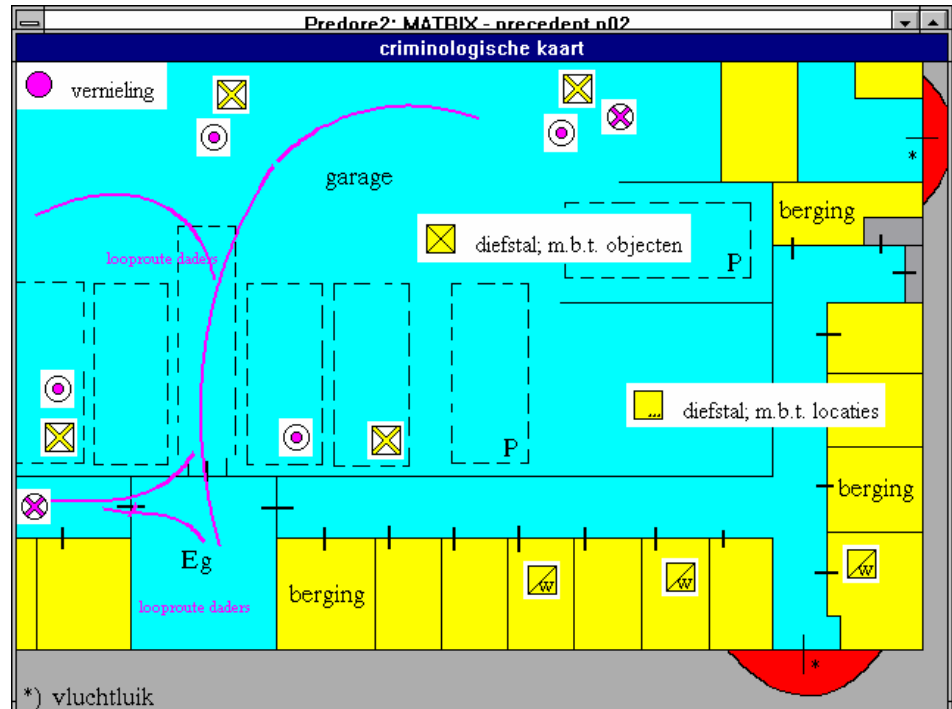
Predore2: MATRIX - precedent p02

criminologische kaart

vernieling

garage

*

berging

diefstal; m.b.t. objecten

P

looproute daders

diefstal; m.b.t. locaties

P

berging

Eg

berging

w

w

w

looproute daders

*

*) vluchtluik